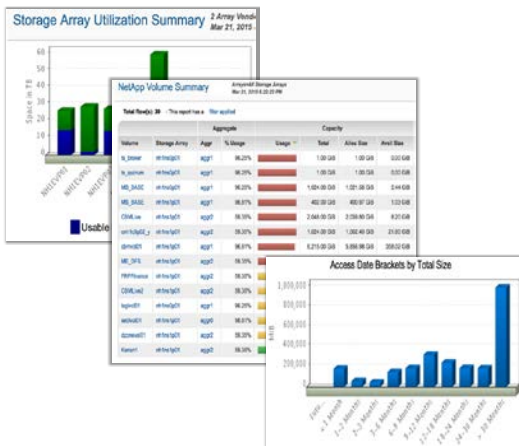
Storage Array Utilization Summary
2 Array Vendo
Mar 21, 2015

60
50
40
30
20
10
0

Space in TB

NHEVP01
NHEVP02
NHEVP03

Usable

NetApp Volume Summary
Arrays4all Storage Arrays
Mar 21, 2015 6:22:29 PM

Total Row(s): 30 · This report has a · filter applied

| | | Aggregate | | Capacity | | | |
|---|---|---|---|---|---|---|---|
| Volume | Storage Array | Aggr | % Usage | Usage | Total | Alloc Size | Avail Size |
| fs_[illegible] | ntr-fms-fp01 | aggr1 | 96.20% | | 1.00 GiB | 1.00 GiB | 0.00 GiB |
| fs_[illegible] | ntr-fms-fp01 | aggr1 | 96.20% | | 1.00 GiB | 1.00 GiB | 0.00 GiB |
| MS_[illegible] | ntr-fms-fp01 | aggr1 | 96.20% | | 1,024.00 GiB | 1,021.56 GiB | 2.44 GiB |
| MS_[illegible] | ntr-fms-fp01 | aggr1 | 96.20% | | 462.00 GiB | 460.97 GiB | 1.03 GiB |
| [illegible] | ntr-fms-fp01 | aggr2 | 98.30% | | 2,048.00 GiB | 2,039.80 GiB | 8.20 GiB |
| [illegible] | ntr-fms-fp01 | aggr1 | 96.20% | | 1,024.00 GiB | 1,002.40 GiB | 21.60 GiB |
| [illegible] | ntr-fms-fp01 | aggr1 | 96.81% | | 5,215.00 GiB | 5,856.98 GiB | 358.02 GiB |
| ME_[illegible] | ntr-fms-fp01 | aggr2 | 59.50% | | | | |
| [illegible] | ntr-fms-fp01 | aggr2 | 59.50% | | | | |
| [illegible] | ntr-fms-fp01 | aggr2 | 59.50% | | | | |
| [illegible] | ntr-fms-fp01 | aggr2 | 59.50% | | | | |
| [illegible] | ntr-fms-fp01 | aggr0 | 59.50% | | | | |
| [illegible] | ntr-fms-fp01 | aggr2 | 59.50% | | | | |
| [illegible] | ntr-fms-fp01 | aggr3 | 59.50% | | | | |

Access Date Brackets by Total Size

1,000,000
800,000
600,000
400,000
200,000
0

MiB

Date
< 1 Month
1-2 Months
2-3 Months
3-4 Months
4-6 Months
6-9 Months
9-12 Months
12-18 Months
18-24 Months
24-36 Months
> 36 Months